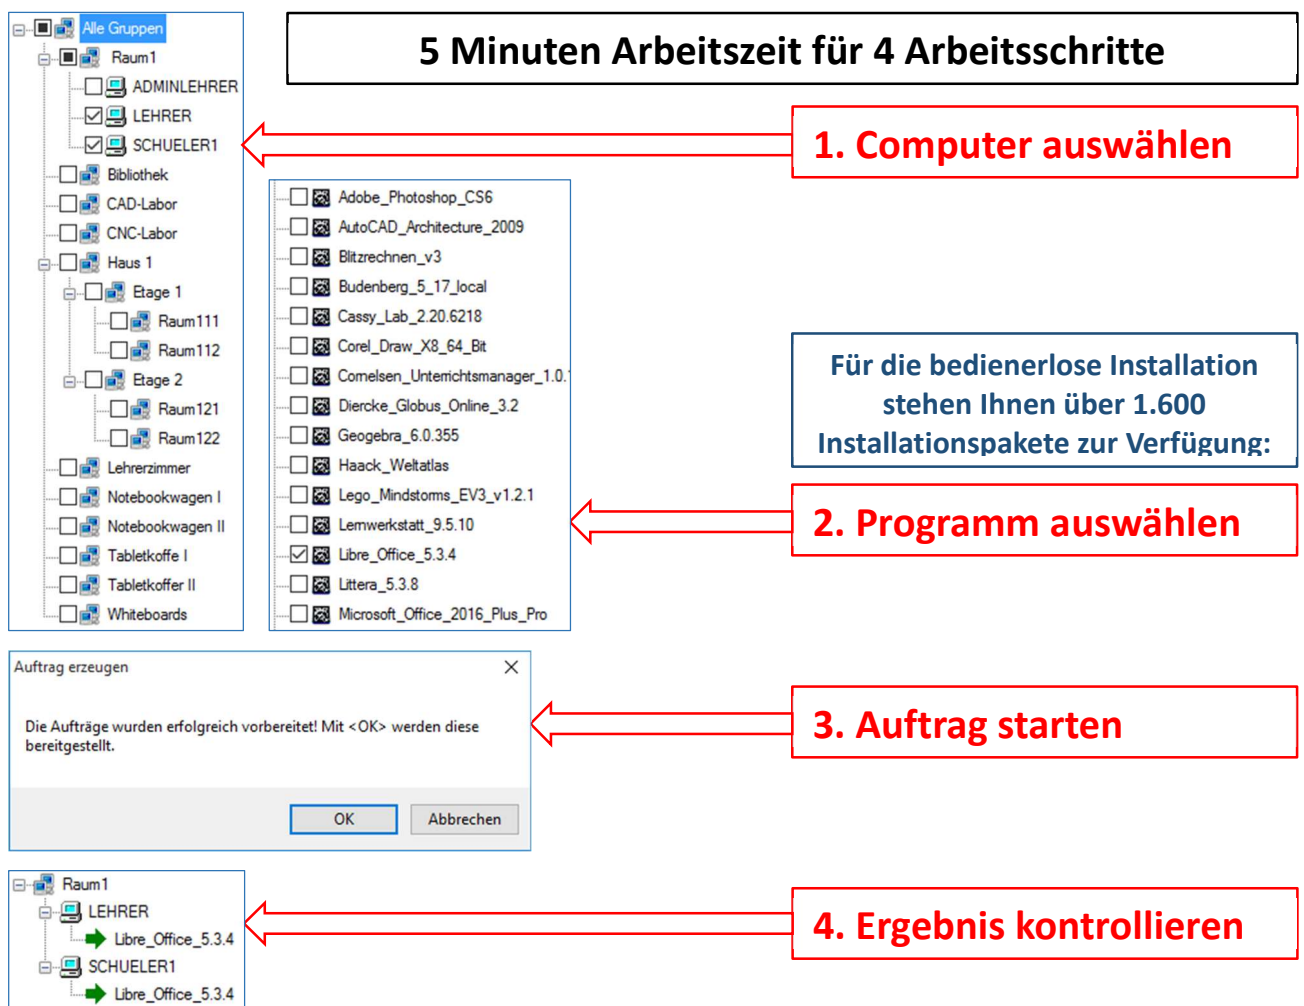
Alle Gruppen
Raum1
ADMINLEHRER
LEHRER
SCHUELER1
Bibliothek
CAD-Labor
CNC-Labor
Haus 1
Etage 1
Raum111
Raum112
Etage 2
Raum121
Raum122
Lehrerzimmer
Notebookwagen I
Notebookwagen II
Tabletkoffe I
Tabletkoffer II
Whiteboards

5 Minuten Arbeitszeit für 4 Arbeitsschritte

1. Computer auswählen

Adobe_Photoshop_CS6
AutoCAD_Architecture_2009
Blitzrechnen_v3
Budenberg_5_17_local
Cassy_Lab_2.20.6218
Corel_Draw_X8_64_Bit
Cornelsen_Unterrichtsmanager_1.0.
Diercke_Globus_Online_3.2
Geogebra_6.0.355
Haack_Weltatlas
Lego_Mindstorms_EV3_v1.2.1
Lernwerkstatt_9.5.10
Libre_Office_5.3.4
Littera_5.3.8
Microsoft_Office_2016_Plus_Pro

Für die bedienerlose Installation stehen Ihnen über 1.600 Installationspakete zur Verfügung:

2. Programm auswählen

Auftrag erzeugen
Die Aufträge wurden erfolgreich vorbereitet! Mit <OK> werden diese bereitgestellt.
OK
Abbrechen

3. Auftrag starten

Raum1
LEHRER
Libre_Office_5.3.4
SCHUELER1
Libre_Office_5.3.4

4. Ergebnis kontrollieren